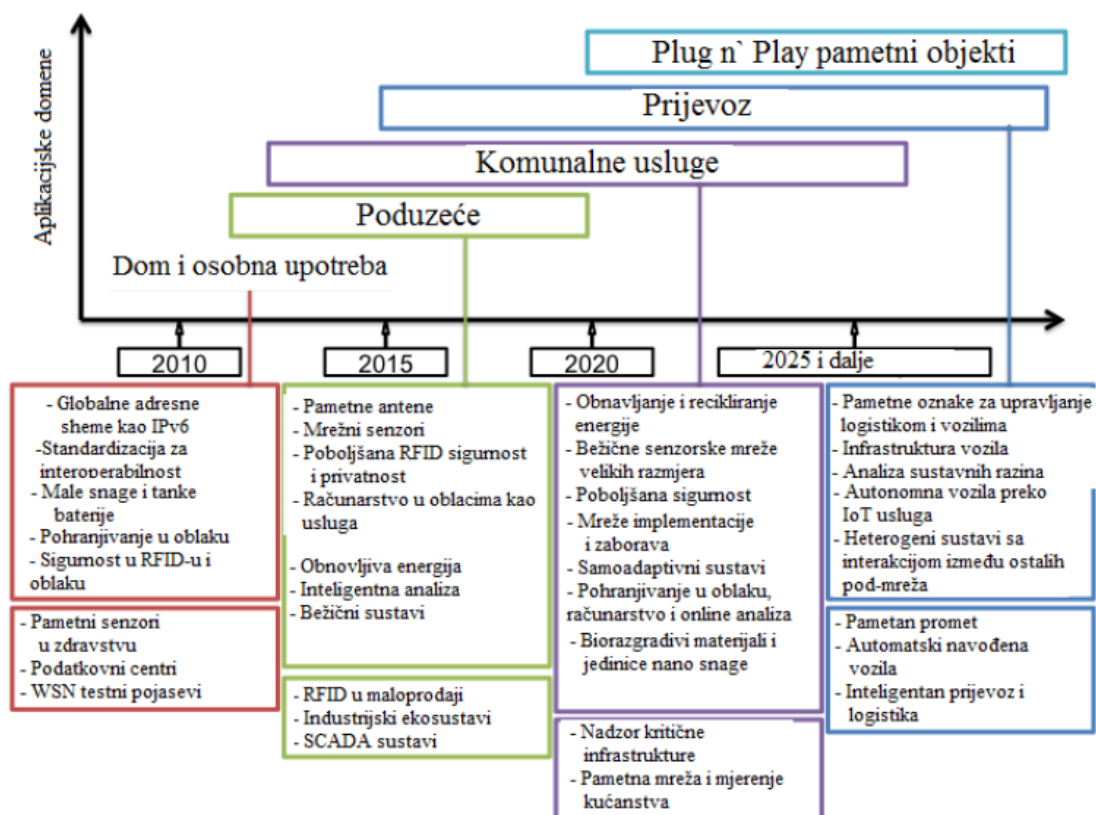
Aplikacijske domene

Plug n` Play pametni objekti

Prijevoz

Komunalne usluge

Poduzeće

Dom i osobna upotreba

2010

2015

2020

2025 i dalje

- Globalne adresne sheme kao IPv6
-Standardizacija za interoperabilnost
- Male snage i tanke baterije
- Pohranjivanje u oblaku
- Sigurnost u RFID-u i oblaku

- Pametni senzori u zdravstvu
- Podatkovni centri
- WSN testni pojasevi

- Pametne antene
- Mrežni senzori
- Poboljšana RFID sigurnost i privatnost
- Računarstvo u oblacima kao usluga

- Obnovljiva energija
- Inteligentna analiza
- Bežični sustavi

- RFID u maloprodaji
- Industrijski ekosustavi
- SCADA sustavi

- Obnavljanje i recikliranje energije
- Bežične senzorske mreže velikih razmjera
- Poboljšana sigurnost
- Mreže implementacije i zaborava
- Samoadaptivni sustavi
- Pohranjivanje u oblaku, računarstvo i online analiza
- Biorazgradivi materijali i jedinice nano snage

- Nadzor kritične infrastrukture
- Pametna mreža i mjerenje kućanstva

- Pametne oznake za upravljanje logistikom i vozilima
- Infrastruktura vozila
- Analiza sustavnih razina
- Autonomna vozila preko IoT usluga
- Heterogeni sustavi sa interakcijom između ostalih pod-mreža

- Pametan promet
- Automatski navođena vozila
- Inteligentan prijevoz i logistika